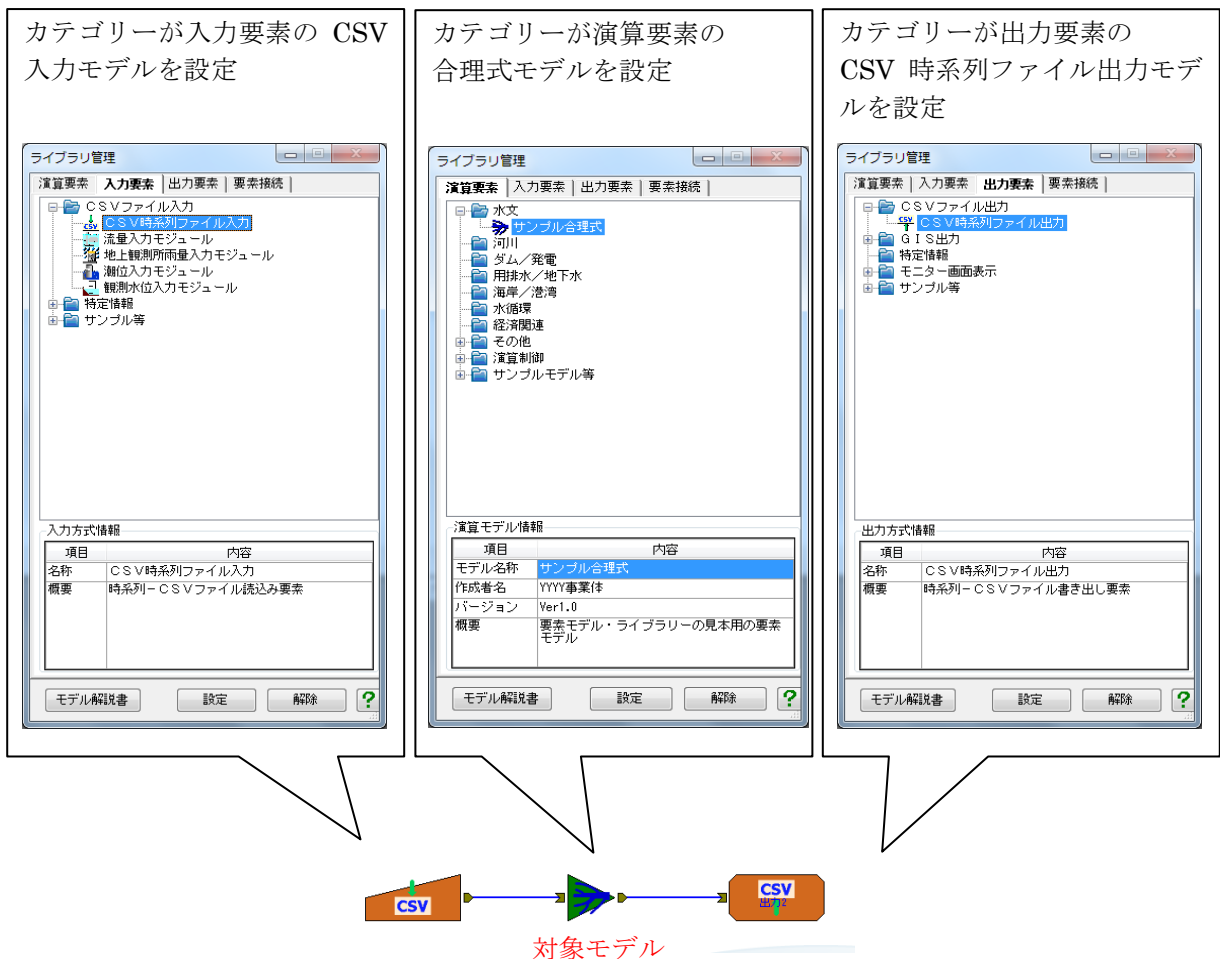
カテゴリーが入力要素の CSV 入力モデルを設定

ライブラリ管理

演算要素 | 入力要素 | 出力要素 | 要素接続

CSVファイル入力
CSV時系列ファイル入力
流量入力モジュール
地上観測所雨量入力モジュール
潮位入力モジュール
観測水位入力モジュール
特定情報
サンプル等

入力方式情報

| 項目 | 内容 |
|---|---|
| 名称 | CSV時系列ファイル入力 |
| 概要 | 時系列－CSVファイル読込み要素 |

モデル解説書 設定 解除 ?

カテゴリーが演算要素の合理式モデルを設定

ライブラリ管理

演算要素 | 入力要素 | 出力要素 | 要素接続

水文
サンプル合理式
河川
ダム／発電
用排水／地下水
海岸／港湾
水循環
経済関連
その他
演算制御
サンプルモデル等

演算モデル情報

| 項目 | 内容 |
|---|---|
| モデル名称 | サンプル合理式 |
| 作成者名 | YYYY事業体 |
| バージョン | Ver1.0 |
| 概要 | 要素モデル・ライブラリーの見本用の要素モデル |

モデル解説書 設定 解除 ?

カテゴリーが出力要素の CSV 時系列ファイル出力モデルを設定

ライブラリ管理

演算要素 | 入力要素 | 出力要素 | 要素接続

CSVファイル出力
CSV時系列ファイル出力
GIS出力
特定情報
モニター画面表示
サンプル等

出力方式情報

| 項目 | 内容 |
|---|---|
| 名称 | CSV時系列ファイル出力 |
| 概要 | 時系列－CSVファイル書き出し要素 |

モデル解説書 設定 解除 ?

CSV
CSV
出力2
対象モデル